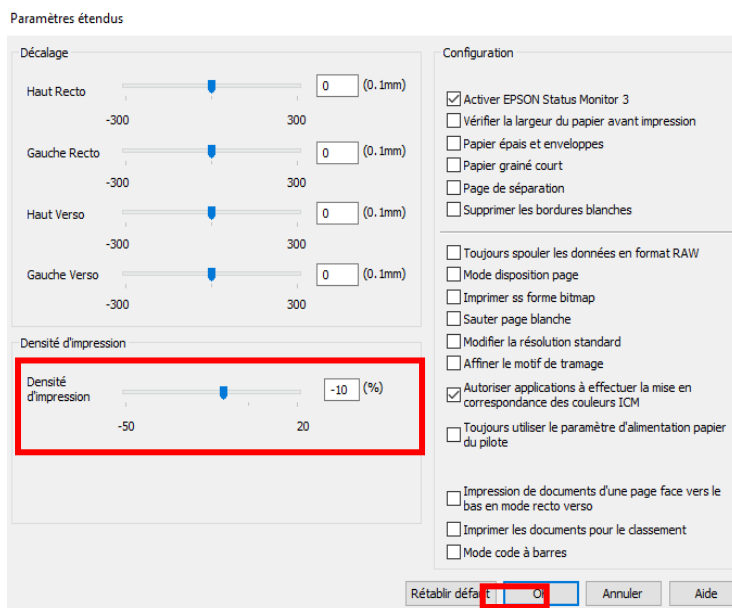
Paramètres étendus

Décalage

Haut Recto
0
(0.1mm)
-300
300

Gauche Recto
0
(0.1mm)
-300
300

Haut Verso
0
(0.1mm)
-300
300

Gauche Verso
0
(0.1mm)
-300
300

Densité d'impression

Densité d'impression
-10
(%)
-50
20

Configuration

Activer EPSON Status Monitor 3
Vérifier la largeur du papier avant impression
Papier épais et enveloppes
Papier grainé court
Page de séparation
Supprimer les bordures blanches

Toujours spouler les données en format RAW
Mode disposition page
Imprimer ss forme bitmap
Sauter page blanche
Modifier la résolution standard
Affiner le motif de tramage
Autoriser applications à effectuer la mise en correspondance des couleurs ICM
Toujours utiliser le paramètre d'alimentation papier du pilote

Impression de documents d'une page face vers le bas en mode recto verso
Imprimer les documents pour le classement
Mode code à barres

Rétablir défaut
OK
Annuler
Aide